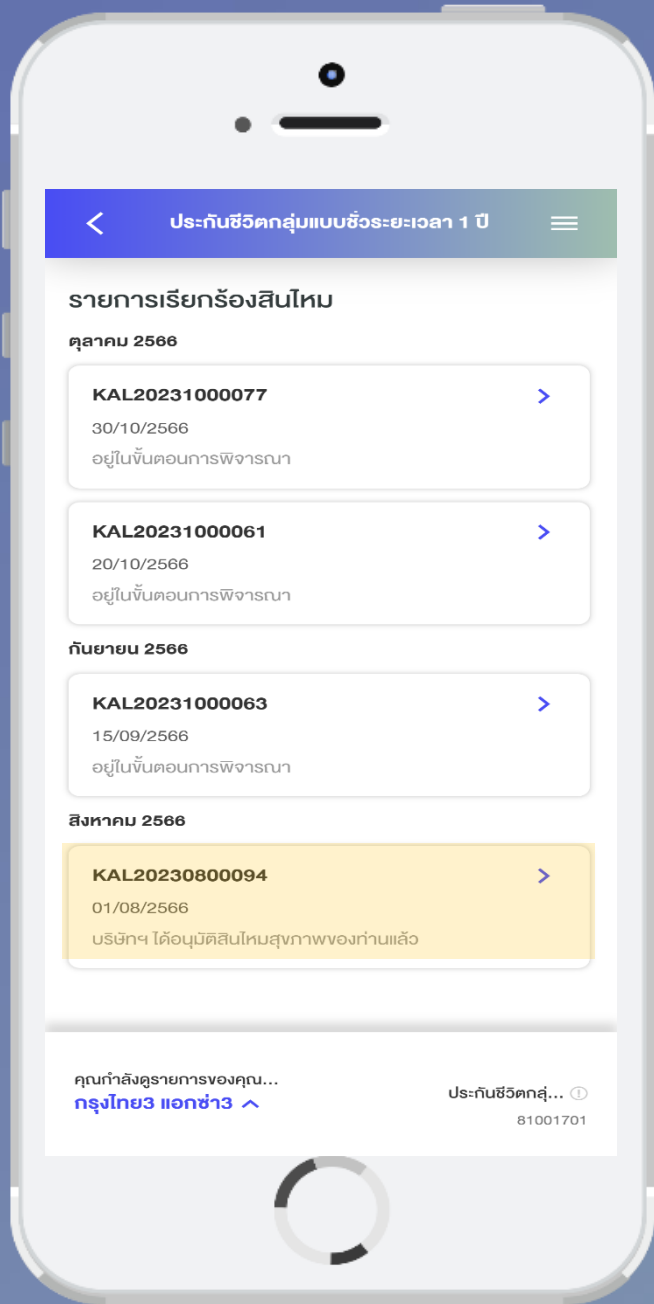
<
ประกันชีวิตกลุ่มแบบชั่วระยะเวลา 1 ปี

รายการเรียกร้องสินไหม

ตุลาคม 2566

KAL20231000077
30/10/2566
อยู่ในขั้นตอนการพิจารณา

KAL20231000061
20/10/2566
อยู่ในขั้นตอนการพิจารณา

กันยายน 2566

KAL20231000063
15/09/2566
อยู่ในขั้นตอนการพิจารณา

สิงหาคม 2566

KAL20230800094
01/08/2566
บริษัทฯ ได้อนุมัติสินไหมสุขภาพของท่านแล้ว

คุณกำลังดูรายการของคุณ...
กรุงไทย3 แอกซ่า3

ประกันชีวิตกลุ่...
81001701